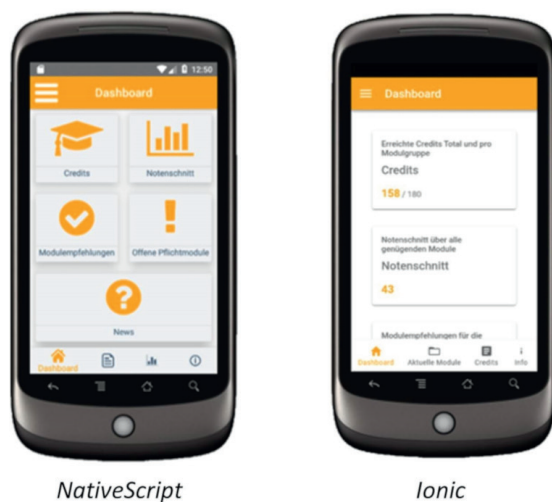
12:50

Dashboard

Credits

Notenschnitt

Modulempfehlungen

Offene Pflichtmodule

News

Dashboard

NativeScript

Dashboard

Erreichte Credits Total und pro Modulgruppe

Credits

158 / 180

Notenschnitt über alle genügenden Module

Notenschnitt

43

Modulempfehlungen für die

Dashboard

Aktuelle Module

Credits

Info

Ionic